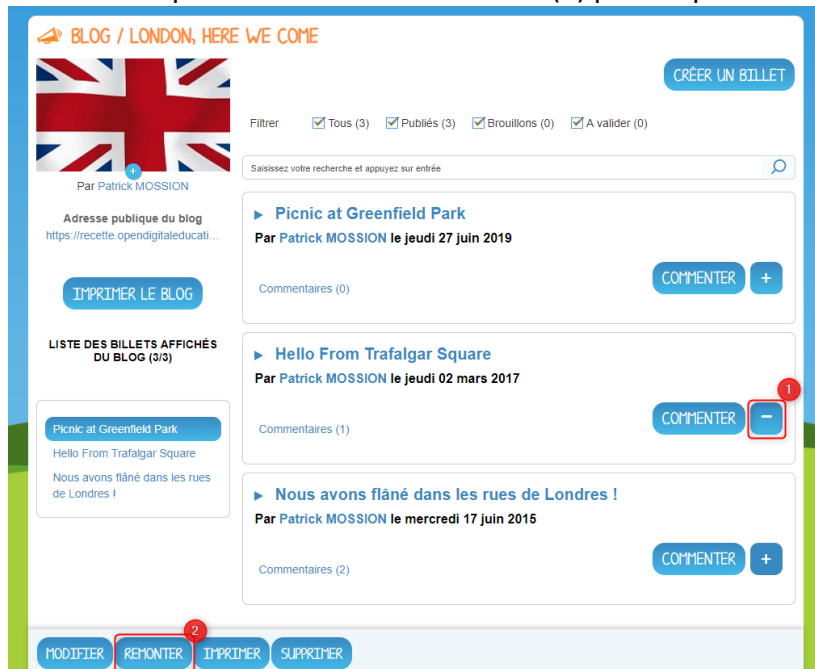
BLOG / LONDON, HERE WE COME

CRÉER UN BILLET

Par Patrick MOSSION

Filtrer
Tous (3)
Publiés (3)
Brouillons (0)
A valider (0)

Saisissez votre recherche et appuyez sur entrée

Adresse publique du blog
https://recette.opendigitaleducati...

IMPRIMER LE BLOG

LISTE DES BILLETS AFFICHÉS DU BLOG (3/3)

Picnic at Greenfield Park
Hello From Trafalgar Square
Nous avons flâné dans les rues de Londres !

Picnic at Greenfield Park
Par Patrick MOSSION le jeudi 27 juin 2019
Commentaires (0)
COMMENTER
+

Hello From Trafalgar Square
Par Patrick MOSSION le jeudi 02 mars 2017
Commentaires (1)
COMMENTER
1
−

Nous avons flâné dans les rues de Londres !
Par Patrick MOSSION le mercredi 17 juin 2015
Commentaires (2)
COMMENTER
+

2
MODIFIER
REMONTER
IMPRIMER
SUPPRIMER